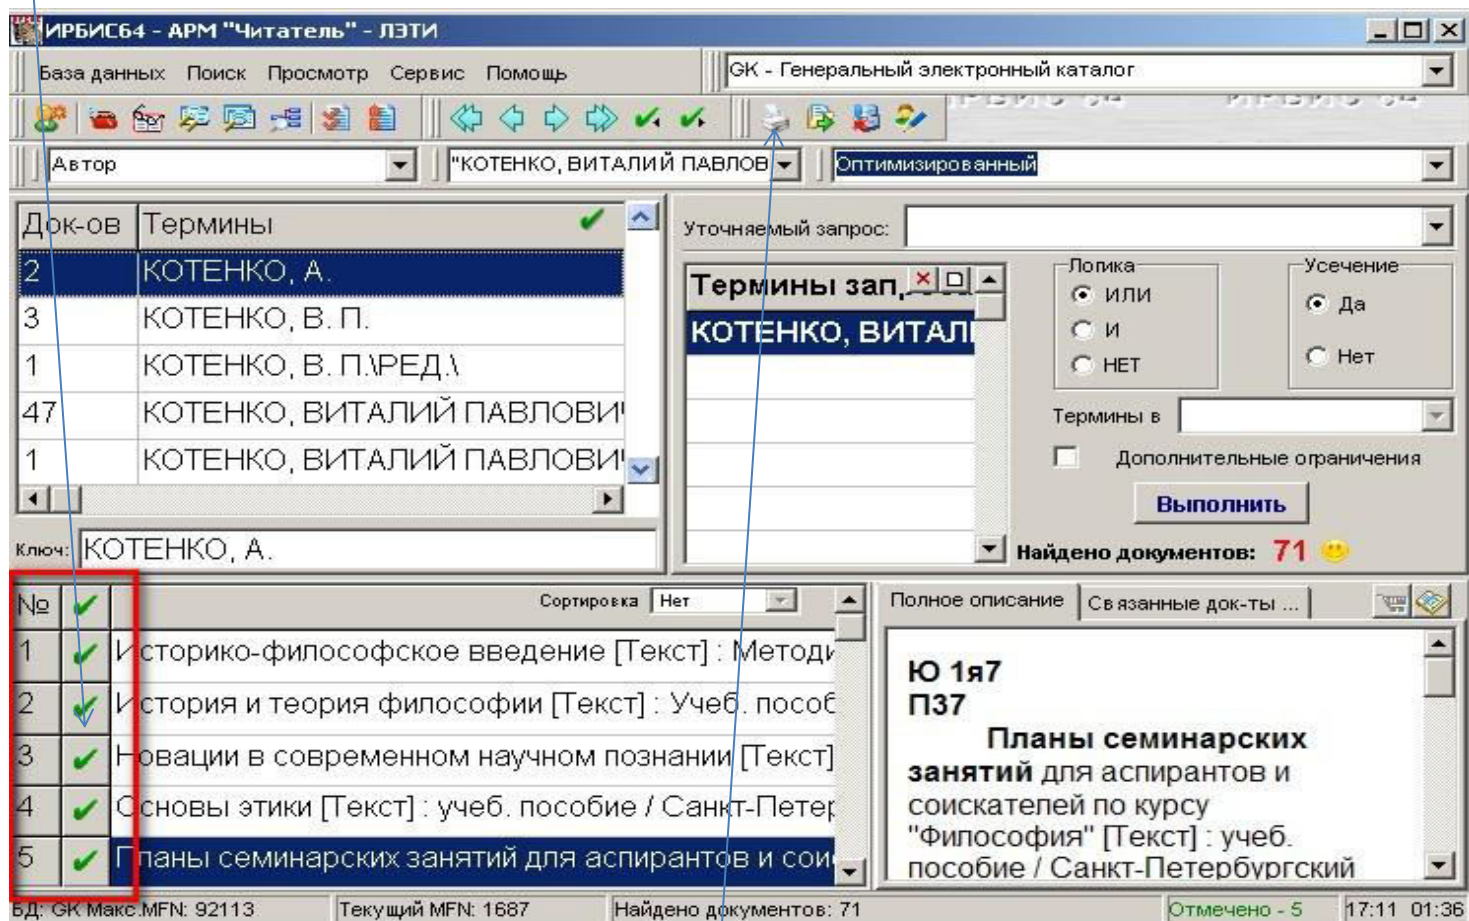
ИРБИС64 - АРМ "Читатель" - ЛЭТИ

База данных Поиск Просмотр Сервис Помощь

GK - Генеральный электронный каталог

Автор "КОТЕНКО, ВИТАЛИЙ ПАВЛОВ Оптимизированный

| Док-ов | Термины |
|---|---|
| 2 | КОТЕНКО, А. |
| 3 | КОТЕНКО, В. П. |
| 1 | КОТЕНКО, В. П.\РЕД.\ |
| 47 | КОТЕНКО, ВИТАЛИЙ ПАВЛОВИ |
| 1 | КОТЕНКО, ВИТАЛИЙ ПАВЛОВИ |

Ключ: КОТЕНКО, А.

Уточняемый запрос:

Термины зап

КОТЕНКО, ВИТАЛ

Логика
ИЛИ
И
НЕТ

Усечение
Да
Нет

Термины в

Дополнительные ограничения

Выполнить

Найдено документов: 71

№ Сортировка Нет

| № | | |
|---|---|---|
| 1 | ✔ | Историко-философское введение [Текст] : Методи |
| 2 | ✔ | История и теория философии [Текст] : Учеб. пособ |
| 3 | ✔ | Новации в современном научном познании [Текст] |
| 4 | ✔ | Основы этики [Текст] : учеб. пособие / Санкт-Петер |
| 5 | ✔ | Планы семинарских занятий для аспирантов и сои |

Полное описание Связанные док-ты ...

Ю 1я7
П37
Планы семинарских занятий для аспирантов и соискателей по курсу "Философия" [Текст] : учеб. пособие / Санкт-Петербургский

БД: GK Макс.MFN: 92113 Текущий MFN: 1687 Найдено документов: 71 Отмечено - 5 17:11 01:36